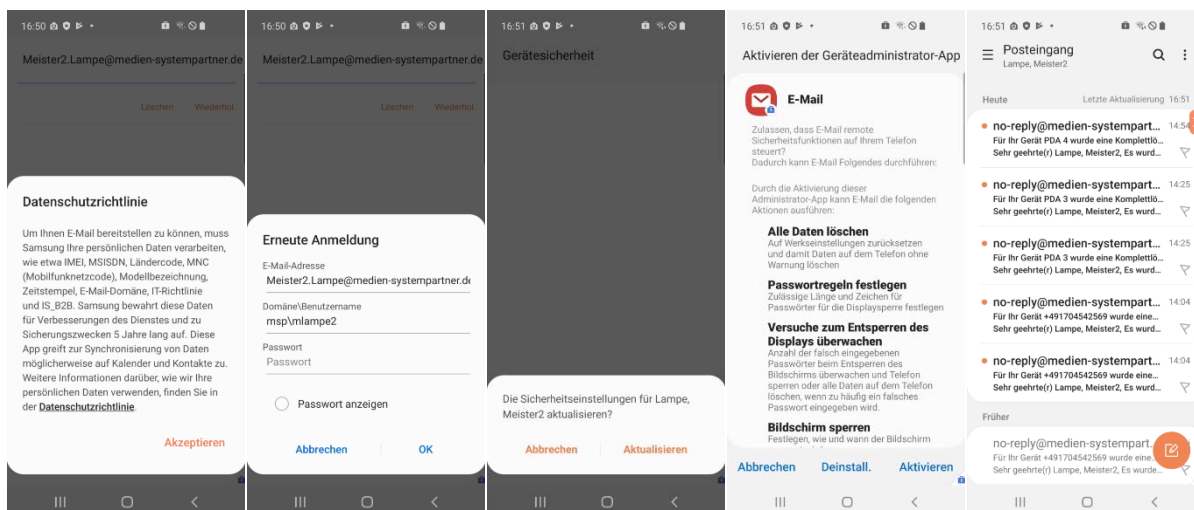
16:50

Meister2.Lampe@medien-systempartner.de

Löschen Wiederhol.

Datenschutzrichtlinie

Um Ihnen E-Mail bereitstellen zu können, muss Samsung Ihre persönlichen Daten verarbeiten, wie etwa IMEI, MSISDN, Ländercode, MNC (Mobilfunknetzcode), Modellbezeichnung, Zeitstempel, E-Mail-Domäne, IT-Richtlinie und IS_B2B. Samsung bewahrt diese Daten für Verbesserungen des Dienstes und zu Sicherungszwecken 5 Jahre lang auf. Diese App greift zur Synchronisierung von Daten möglicherweise auf Kalender und Kontakte zu. Weitere Informationen darüber, wie wir Ihre persönlichen Daten verwenden, finden Sie in der Datenschutzrichtlinie.

Akzeptieren

16:50

Meister2.Lampe@medien-systempartner.de

Löschen Wiederhol.

Erneute Anmeldung

E-Mail-Adresse
Meister2.Lampe@medien-systempartner.de

Domäne\Benutzername
msp\mlampe2

Passwort
Passwort

Passwort anzeigen

Abbrechen OK

16:51

Gerätesicherheit

Die Sicherheitseinstellungen für Lampe, Meister2 aktualisieren?

Abbrechen Aktualisieren

16:51

Aktivieren der Geräteadministrator-App

E-Mail

Zulassen, dass E-Mail remote Sicherheitsfunktionen auf Ihrem Telefon steuert?
Dadurch kann E-Mail Folgendes durchführen:

Durch die Aktivierung dieser Administrator-App kann E-Mail die folgenden Aktionen ausführen:

Alle Daten löschen
Auf Werkseinstellungen zurücksetzen und damit Daten auf dem Telefon ohne Warnung löschen

Passwortregeln festlegen
Zulässige Länge und Zeichen für Passwörter für die Displaysperre festlegen

Versuche zum Entsperren des Displays überwachen
Anzahl der falsch eingegebenen Passwörter beim Entsperren des Bildschirms überwachen und Telefon sperren oder alle Daten auf dem Telefon löschen, wenn zu häufig ein falsches Passwort eingegeben wird.

Bildschirm sperren
Festlegen, wie und wann der Bildschirm

Abbrechen Deinstall. Aktivieren

16:51

Posteingang
Lampe, Meister2

Heute Letzte Aktualisierung 16:51

no-reply@medien-systempart... 14:54
Für Ihr Gerät PDA 4 wurde eine Komplettlö...
Sehr geehrte(r) Lampe, Meister2, Es wurd...

no-reply@medien-systempart... 14:25
Für Ihr Gerät PDA 3 wurde eine Komplettlö...
Sehr geehrte(r) Lampe, Meister2, Es wurd...

no-reply@medien-systempart... 14:25
Für Ihr Gerät PDA 3 wurde eine Komplettlö...
Sehr geehrte(r) Lampe, Meister2, Es wurd...

no-reply@medien-systempart... 14:04
Für Ihr Gerät +491704542569 wurde eine...
Sehr geehrte(r) Lampe, Meister2, Es wurd...

no-reply@medien-systempart... 14:04
Für Ihr Gerät +491704542569 wurde eine...
Sehr geehrte(r) Lampe, Meister2, Es wurd...

Früher

no-reply@medien-systempart...
Für Ihr Gerät +491704542569 wurde eine...
Sehr geehrte(r) Lampe, Meister2, Es wurde...